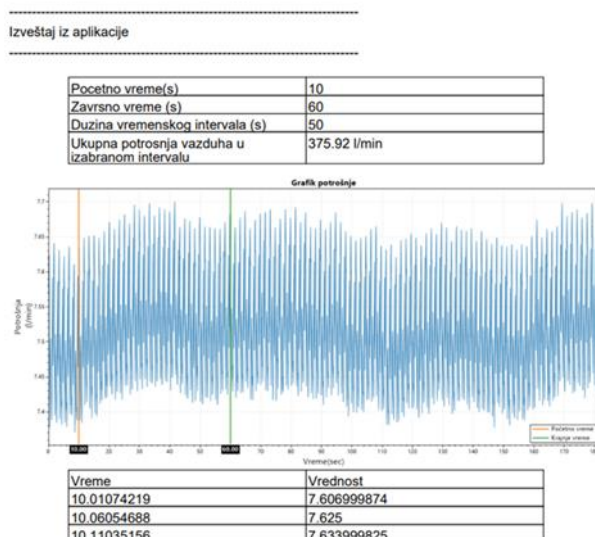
---------------------------------------------------------------
Izveštaj iz aplikacije
---------------------------------------------------------------

| Pocetno vreme(s) | 10 |
|---|---|
| Zavrsno vreme (s) | 60 |
| Duzina vremenskog intervala (s) | 50 |
| Ukupna potrosnja vazduha u izabranom intervalu | 375.92 l/min |

Grafik potrošnje

7.7
7.65
7.6
7.55
7.5
7.45
7.4

Potrošnja (l/min)

0 10.00 20 30 40 50 60.00 70 80 90 100 110 120 130 140 150 160 170 18

Vreme(sec)

Pocetno vreme
Krajnje vreme

| Vreme | Vrednost |
|---|---|
| 10.01074219 | 7.606999874 |
| 10.06054688 | 7.625 |
| 10.11035156 | 7.633999825 |